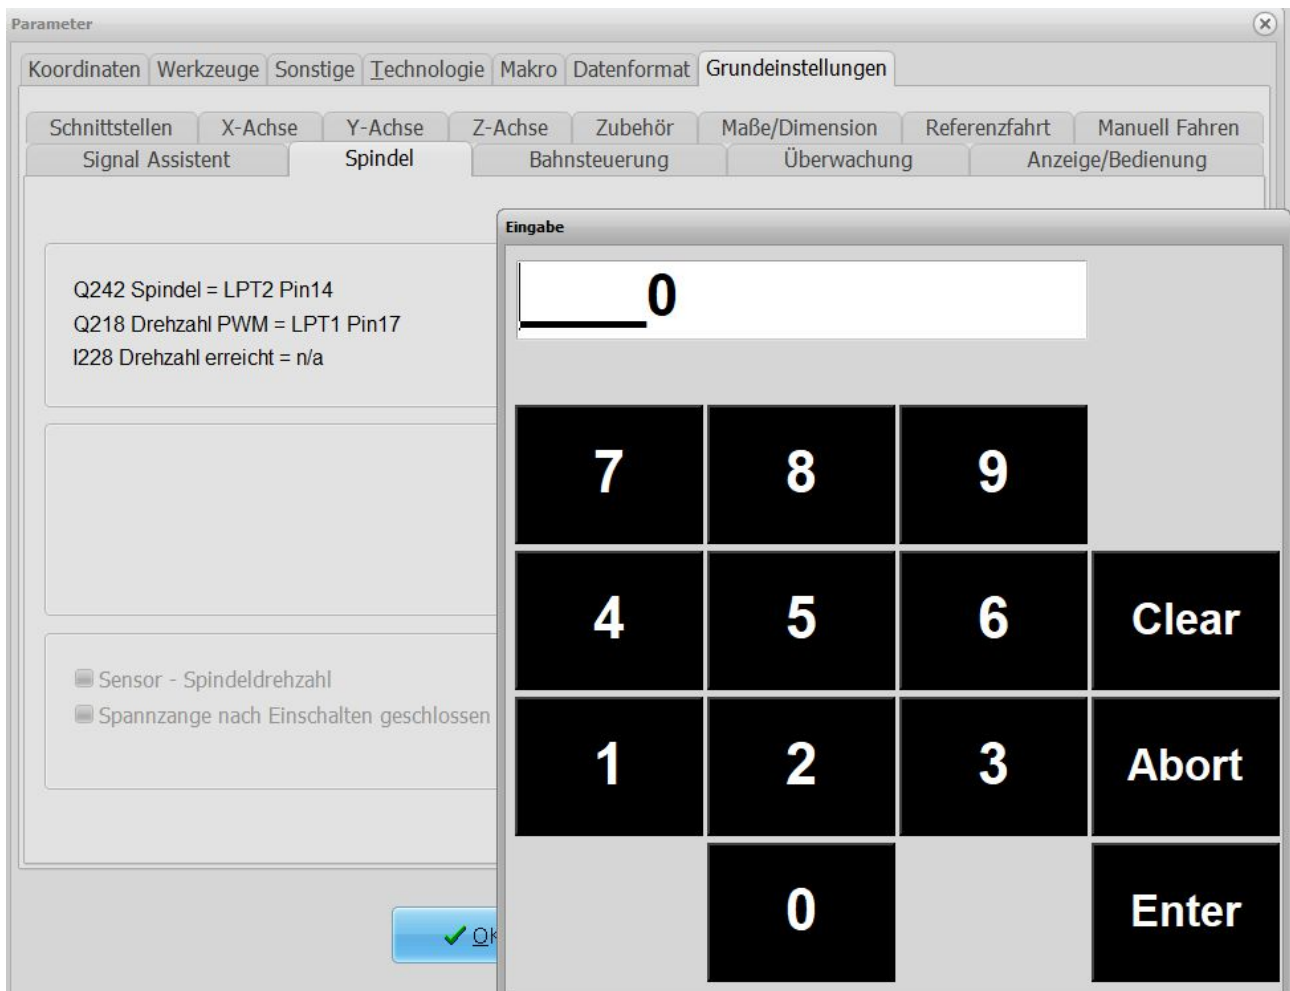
Parameter

Koordinaten Werkzeuge Sonstige Technologie Makro Datenformat Grundeinstellungen

Schnittstellen X-Achse Y-Achse Z-Achse Zubehör Maße/Dimension Referenzfahrt Manuell Fahren

Signal Assistent Spindel Bahnsteuerung Überwachung Anzeige/Bedienung

Q242 Spindel = LPT2 Pin14
Q218 Drehzahl PWM = LPT1 Pin17
I228 Drehzahl erreicht = n/a

Sensor - Spindeldrehzahl
Spannzange nach Einschalten geschlossen

Ok

Eingabe

0

7 8 9
4 5 6 Clear
1 2 3 Abort
0 Enter